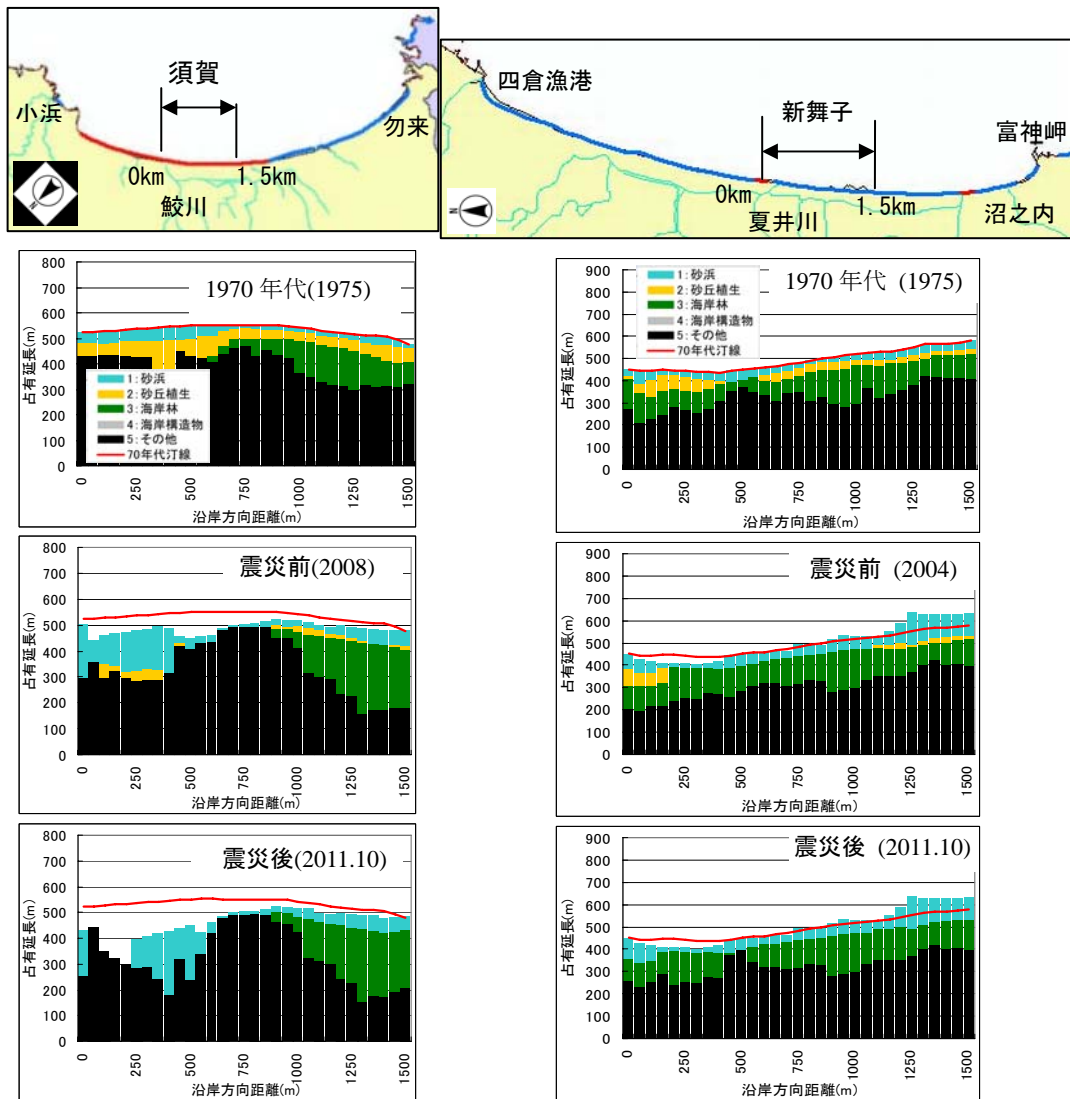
須賀

小浜

勿来

0km

1.5km

鮫川

四倉漁港

新舞子

富神岬

0km

1.5km

夏井川

沼之内

1970 年代(1975)

1: 砂浜
2: 砂丘植生
3: 海岸林
4: 海岸構造物
5: その他
70年代汀線

占有延長(m)

沿岸方向距離(m)

0, 100, 200, 300, 400, 500, 600, 700, 800

0, 250, 500, 750, 1000, 1250, 1500

震災前(2008)

占有延長(m)

沿岸方向距離(m)

震災後(2011.10)

占有延長(m)

沿岸方向距離(m)

1970 年代 (1975)

1: 砂浜
2: 砂丘植生
3: 海岸林
4: 海岸構造物
5: その他
70年代汀線

占有延長(m)

沿岸方向距離(m)

0, 100, 200, 300, 400, 500, 600, 700, 800, 900

0, 250, 500, 750, 1000, 1250, 1500

震災前 (2004)

占有延長(m)

沿岸方向距離(m)

震災後 (2011.10)

占有延長(m)

沿岸方向距離(m)